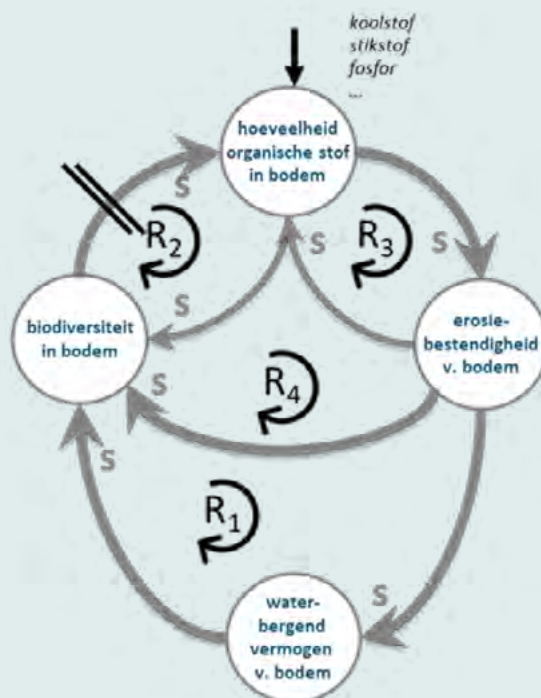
koolstof
stikstof
fosfor
...

hoeveelheid organische stof in bodem

S

$R_2$

S

S

$R_3$

S

biodiversiteit in bodem

S

$R_4$

erosie-bestendigheid v. bodem

S

$R_1$

S

water-bergend vermogen v. bodem